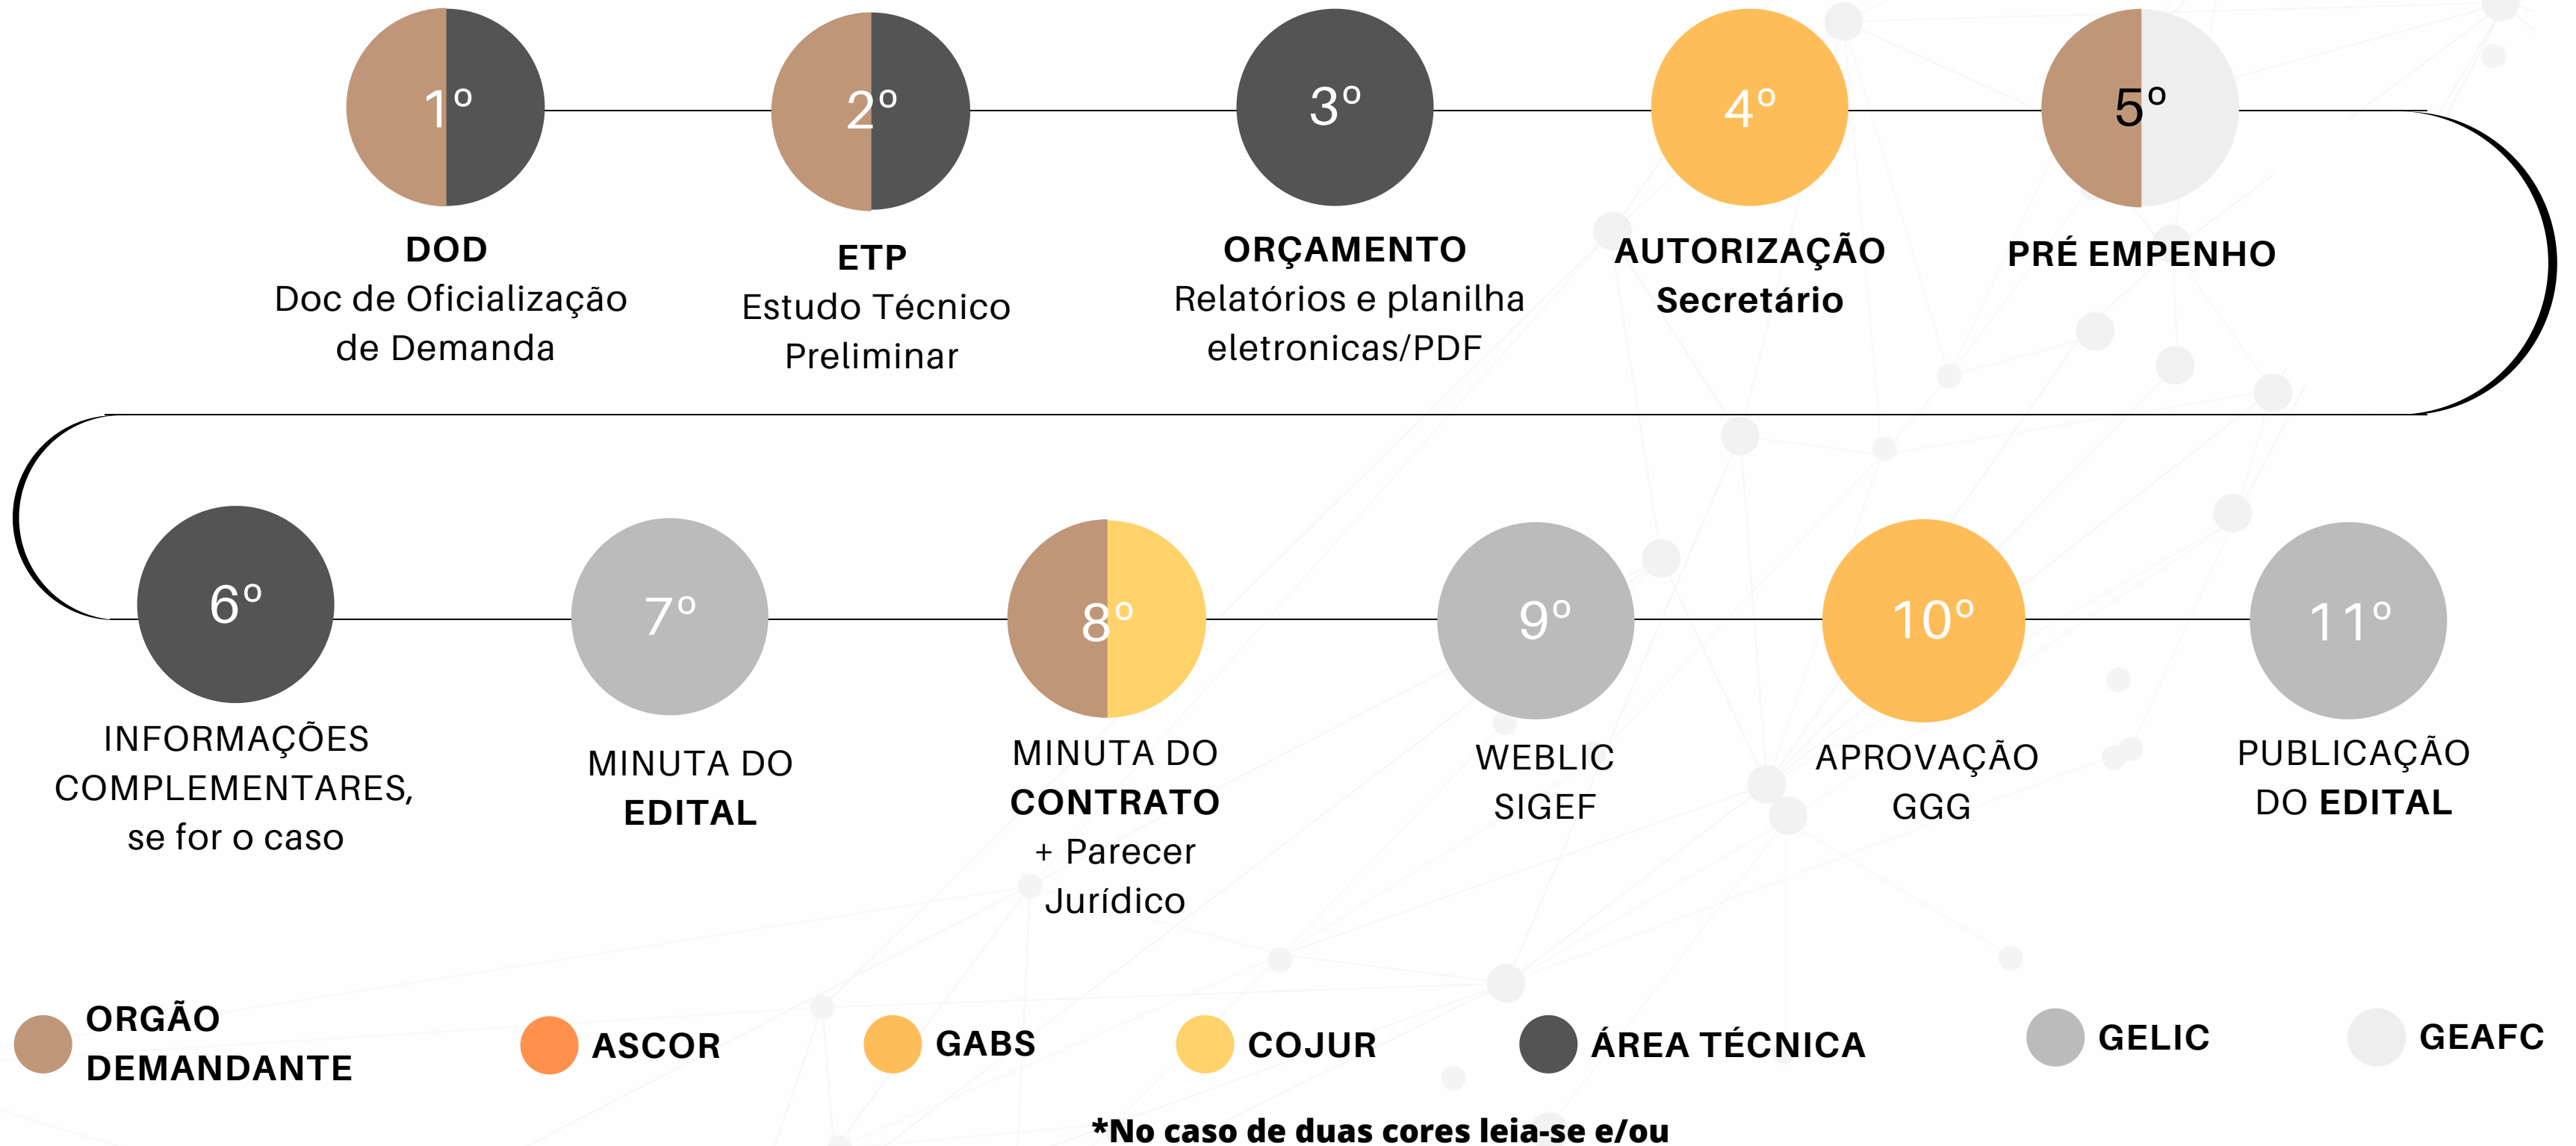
1º
DOD
Doc de Oficialização de Demanda

2º
ETP
Estudo Técnico Preliminar

3º
ORÇAMENTO
Relatórios e planilha eletronicas/PDF

4º
AUTORIZAÇÃO
Secretário

5º
PRÉ EMPENHO

6º
INFORMAÇÕES COMPLEMENTARES, se for o caso

7º
MINUTA DO EDITAL

8º
MINUTA DO CONTRATO + Parecer Jurídico

9º
WEBLIC SIGEF

10º
APROVAÇÃO GGG

11º
PUBLICAÇÃO DO EDITAL

ORGÃO DEMANDANTE
ASCOR
GABS
COJUR
ÁREA TÉCNICA
GELIC
GEAFC

*No caso de duas cores leia-se e/ou